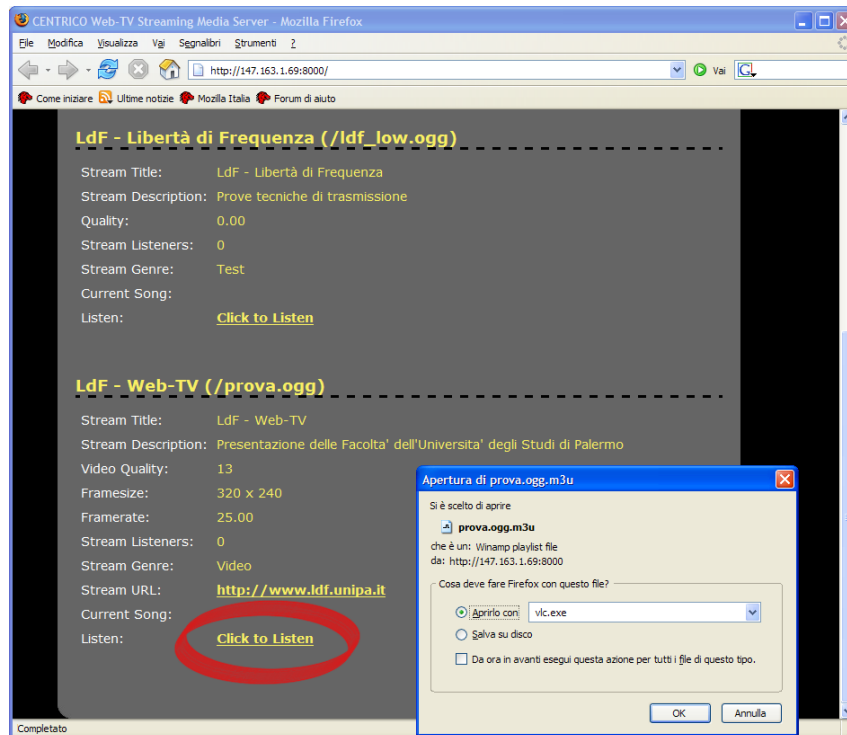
CENTRICO Web-TV Streaming Media Server - Mozilla Firefox

File Modifica Visualizza Vai Segnalibri Strumenti ?

http://147.163.1.69:8000/

Vai

Come iniziare Ultime notizie Mozilla Italia Forum di aiuto

LdF - Libertà di Frequenza (/ldf_low.ogg)

Stream Title: LdF - Libertà di Frequenza
Stream Description: Prove tecniche di trasmissione
Quality: 0.00
Stream Listeners: 0
Stream Genre: Test
Current Song:
Listen: Click to Listen

LdF - Web-TV (/prova.ogg)

Stream Title: LdF - Web-TV
Stream Description: Presentazione delle Facolta' dell'Universita' degli Studi di Palermo
Video Quality: 13
Framesize: 320 x 240
Framerate: 25.00
Stream Listeners: 0
Stream Genre: Video
Stream URL: http://www.ldf.unipa.it
Current Song:
Listen: Click to Listen

Apertura di prova.ogg.m3u

Si è scelto di aprire
prova.ogg.m3u
che è un: Winamp playlist file
da: http://147.163.1.69:8000

Cosa deve fare Firefox con questo file?
Aprirlo con vlc.exe
Salva su disco
Da ora in avanti esegui questa azione per tutti i file di questo tipo.

OK Annulla

Completato